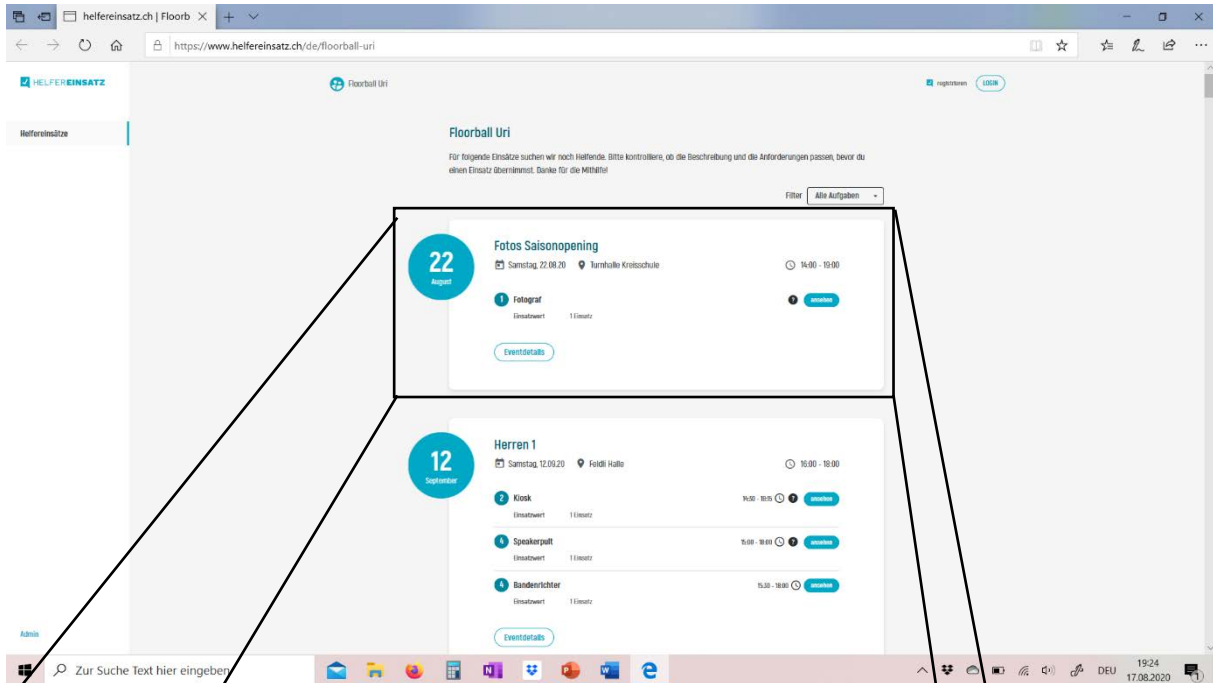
helfereinsatz.ch | Floorb ×

https://www.helfereinsatz.ch/de/floorball-uri

HELFEREINSATZ

Floorball Uri

registrieren LOGIN

Helfereinsätze

Floorball Uri

Für folgende Einsätze suchen wir noch Helfende. Bitte kontrolliere, ob die Beschreibung und die Anforderungen passen, bevor du einen Einsatz übernimmst. Danke für die Mithilfe!

Filter Alle Aufgaben

22
August

Fotos Saisonopening
Samstag, 22.08.20 Turnhalle Kreisschule 14:00 - 19:00

1 Fotograf anmelden
Einsatzwert 1 Einsatz

Eventdetails

12
September

Herren 1
Samstag, 12.09.20 Feldli Halle 16:00 - 18:00

2 Kiosk 14:50 - 18:15 anmelden
Einsatzwert 1 Einsatz

4 Speakerpult 15:00 - 18:00 anmelden
Einsatzwert 1 Einsatz

4 Bandenrichter 15:30 - 18:00 anmelden
Einsatzwert 1 Einsatz

Eventdetails

Admin

Zur Suche Text hier eingeben

DEU 19:24 17.08.2020